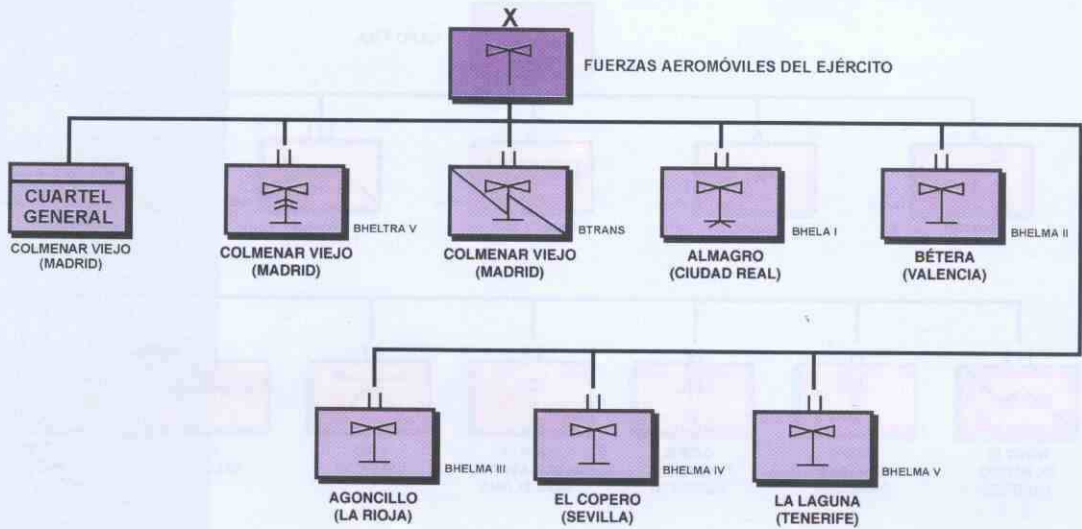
X

FUERZAS AEROMÓVILES DEL EJÉRCITO

CUARTEL GENERAL

COLMENAR VIEJO (MADRID)

BHELTRA V

COLMENAR VIEJO (MADRID)

BTRANS

COLMENAR VIEJO (MADRID)

BHELA I

ALMAGRO (CIUDAD REAL)

BHELMA II

BÉTERA (VALENCIA)

BHELMA III

AGONCILLO (LA RIOJA)

BHELMA IV

EL COPERO (SEVILLA)

BHELMA V

LA LAGUNA (TENERIFE)